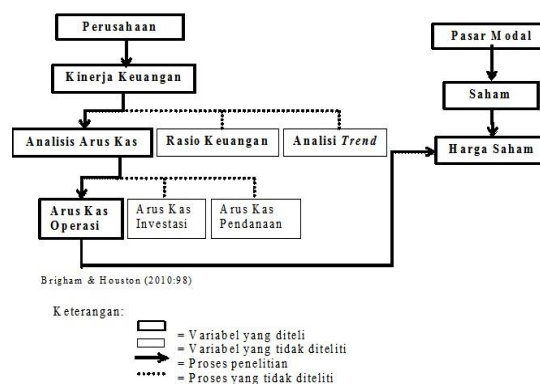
Perusahaan

Kinerja Keuangan

Analisis Arus Kas

Rasio Keuangan

Analisi *Trend*

Arus Kas Operasi

Arus Kas Investasi

Arus Kas Pendanaan

Pasar Modal

Saham

Harga Saham

Brigham & Houston (2010:98)

Keterangan:

= Variabel yang diteli

= Variabel yang tidak diteliti

= Proses penelitian

= Proses yang tidak diteliti